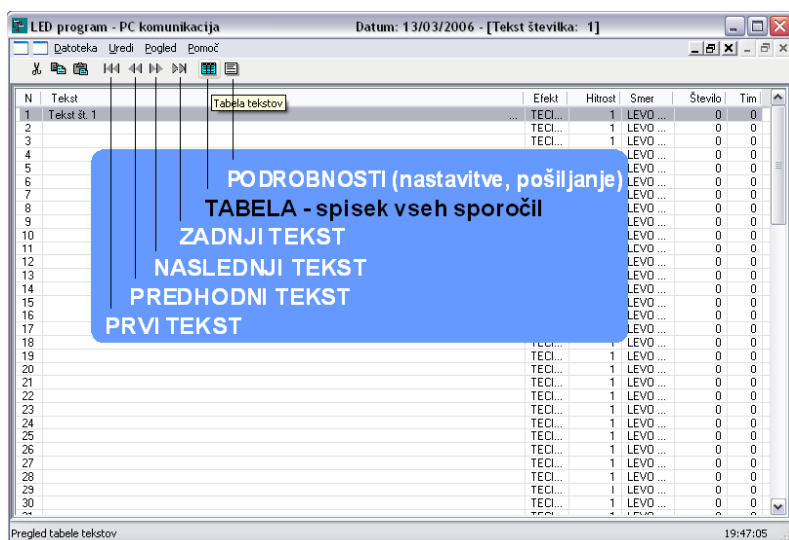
LED program - PC komunikacija Datum: 13/03/2006 - [Tekst številka: 1]

Datoteka Uredi Pogled Pomoč

Tabela tekstov

| N | Tekst | Efekt | Hitrost | Smer | Število | Tim |
|---|---|---|---|---|---|---|
| 1 | Tekst št. 1 ... | TECI... | 1 | LEVO ... | 0 | 0 |
| 2 | | TECI... | 1 | LEVO ... | 0 | 0 |
| 3 | | TECI... | 1 | LEVO ... | 0 | 0 |
| 4 | | | | LEVO ... | 0 | 0 |
| 5 | | | | LEVO ... | 0 | 0 |
| 6 | | | | LEVO ... | 0 | 0 |
| 7 | | | | LEVO ... | 0 | 0 |
| 8 | | | | LEVO ... | 0 | 0 |
| 9 | | | | LEVO ... | 0 | 0 |
| 10 | | | | LEVO ... | 0 | 0 |
| 11 | | | | LEVO ... | 0 | 0 |
| 12 | | | | LEVO ... | 0 | 0 |
| 13 | | | | LEVO ... | 0 | 0 |
| 14 | | | | LEVO ... | 0 | 0 |
| 15 | | | | LEVO ... | 0 | 0 |
| 16 | | | | LEVO ... | 0 | 0 |
| 17 | | | | LEVO ... | 0 | 0 |
| 18 | | | | LEVO ... | 0 | 0 |
| 19 | | TECI... | 1 | LEVO ... | 0 | 0 |
| 20 | | TECI... | 1 | LEVO ... | 0 | 0 |
| 21 | | TECI... | 1 | LEVO ... | 0 | 0 |
| 22 | | TECI... | 1 | LEVO ... | 0 | 0 |
| 23 | | TECI... | 1 | LEVO ... | 0 | 0 |
| 24 | | TECI... | 1 | LEVO ... | 0 | 0 |
| 25 | | TECI... | 1 | LEVO ... | 0 | 0 |
| 26 | | TECI... | 1 | LEVO ... | 0 | 0 |
| 27 | | TECI... | 1 | LEVO ... | 0 | 0 |
| 28 | | TECI... | 1 | LEVO ... | 0 | 0 |
| 29 | | TECI... | 1 | LEVO ... | 0 | 0 |
| 30 | | TECI... | 1 | LEVO ... | 0 | 0 |

PODROBNOSTI (nastavitve, pošiljanje)
TABELA - spisek vseh sporočil
ZADNJI TEKST
NASLEDNJI TEKST
PREDHODNI TEKST
PRVI TEKST

Pregled tabele tekstov 19:47:05